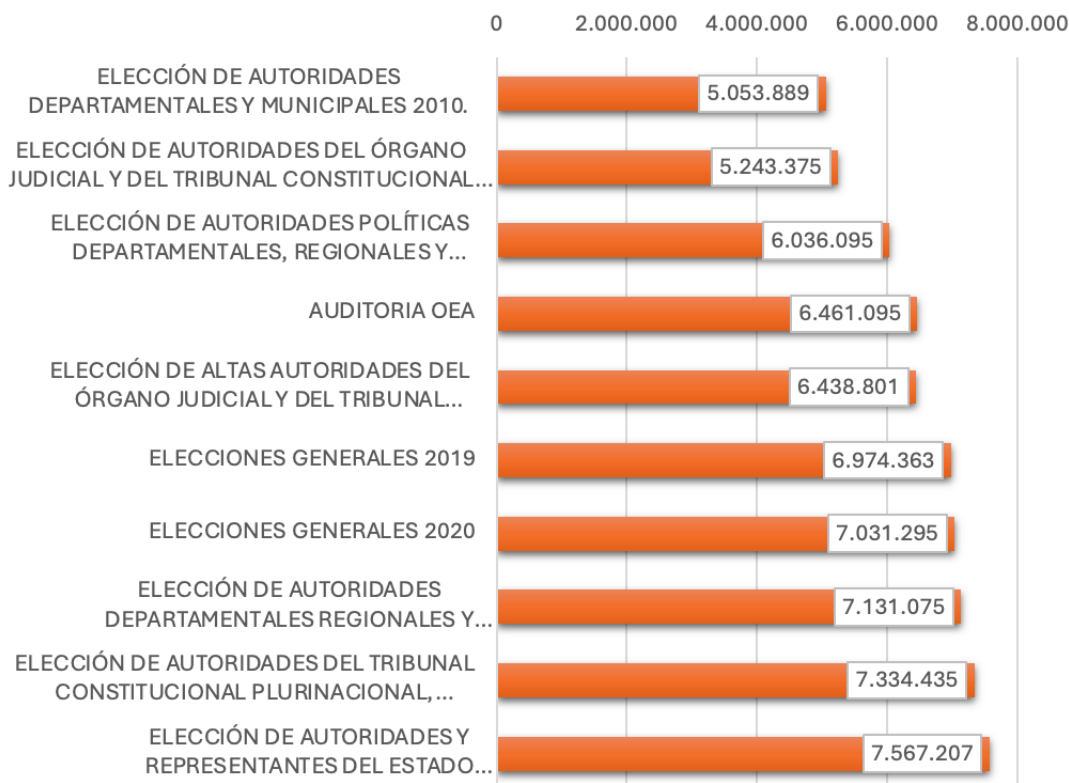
| | |
|---|---|
| ELECCIÓN DE AUTORIDADES DEPARTAMENTALES Y MUNICIPALES 2010. | 5.053.889 |
| ELECCIÓN DE AUTORIDADES DEL ÓRGANO JUDICIAL Y DEL TRIBUNAL CONSTITUCIONAL… | 5.243.375 |
| ELECCIÓN DE AUTORIDADES POLÍTICAS DEPARTAMENTALES, REGIONALES Y… | 6.036.095 |
| AUDITORIA OEA | 6.461.095 |
| ELECCIÓN DE ALTAS AUTORIDADES DEL ÓRGANO JUDICIAL Y DEL TRIBUNAL… | 6.438.801 |
| ELECCIONES GENERALES 2019 | 6.974.363 |
| ELECCIONES GENERALES 2020 | 7.031.295 |
| ELECCIÓN DE AUTORIDADES DEPARTAMENTALES REGIONALES Y… | 7.131.075 |
| ELECCIÓN DE AUTORIDADES DEL TRIBUNAL CONSTITUCIONAL PLURINACIONAL,… | 7.334.435 |
| ELECCIÓN DE AUTORIDADES Y REPRESENTANTES DEL ESTADO… | 7.567.207 |

0 2.000.000 4.000.000 6.000.000 8.000.000